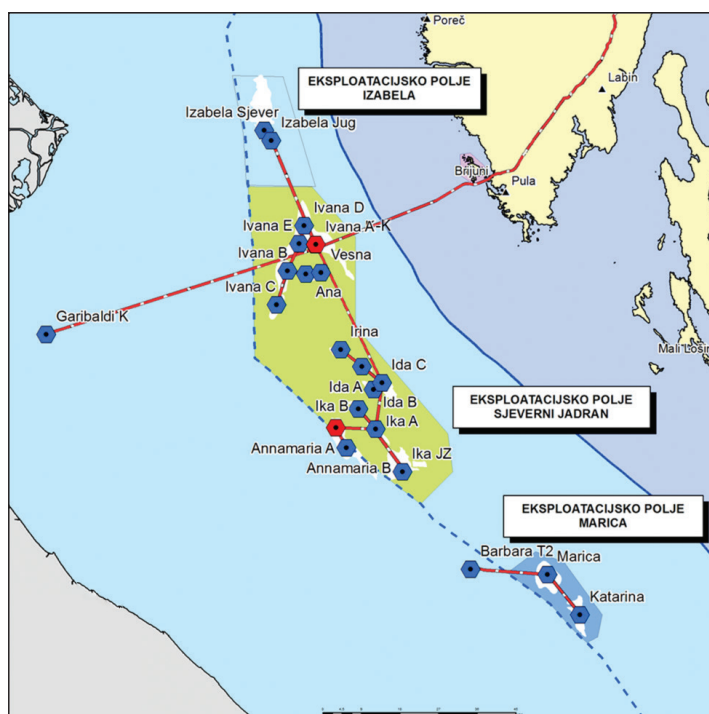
Poreč
Labin
Brijuni
Pula
Mali Lošinj

EKSPLOATACIJSKO POLJE IZABELA

Izabela Sjever
Izabela Jug
Ivana D
Ivana E
Ivana A-K
Ivana B
Vesna
Ivana C
Ana
Garibaldi K
Irina
Ida C
Ida A
Ida B
Ika B
Ika A
Annamaria A
Annamaria B
Ika JZ

EKSPLOATACIJSKO POLJE SJEVERNI JADRAN

EKSPLOATACIJSKO POLJE MARICA

Barbara T2
Marica
Katarina